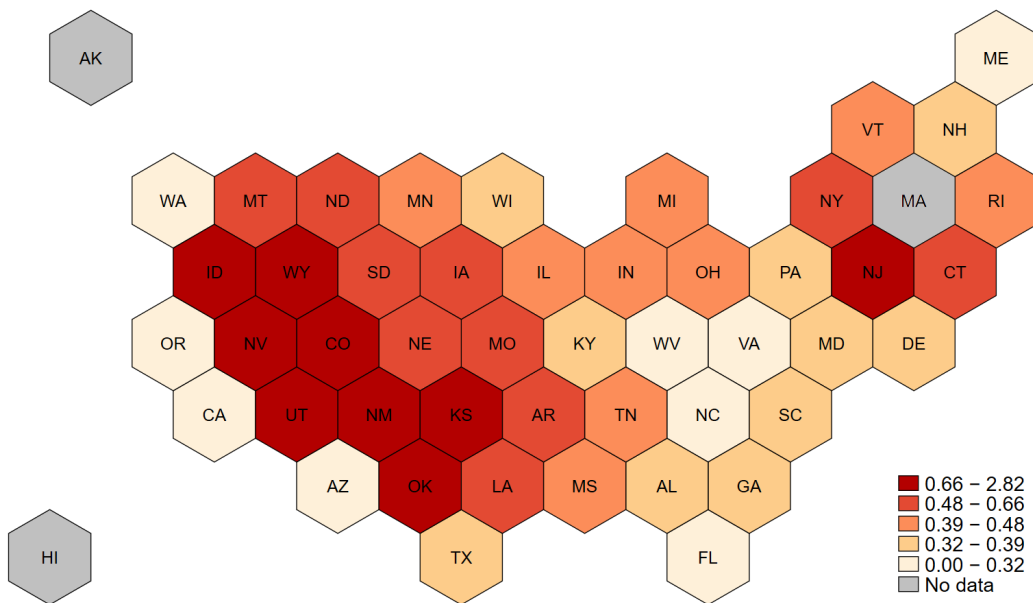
AK
ME
VT NH
WA MT ND MN WI MI NY MA RI
ID WY SD IA IL IN OH PA NJ CT
OR NV CO NE MO KY WV VA MD DE
CA UT NM KS AR TN NC SC
AZ OK LA MS AL GA
HI TX FL

0.66 − 2.82
0.48 − 0.66
0.39 − 0.48
0.32 − 0.39
0.00 − 0.32
No data